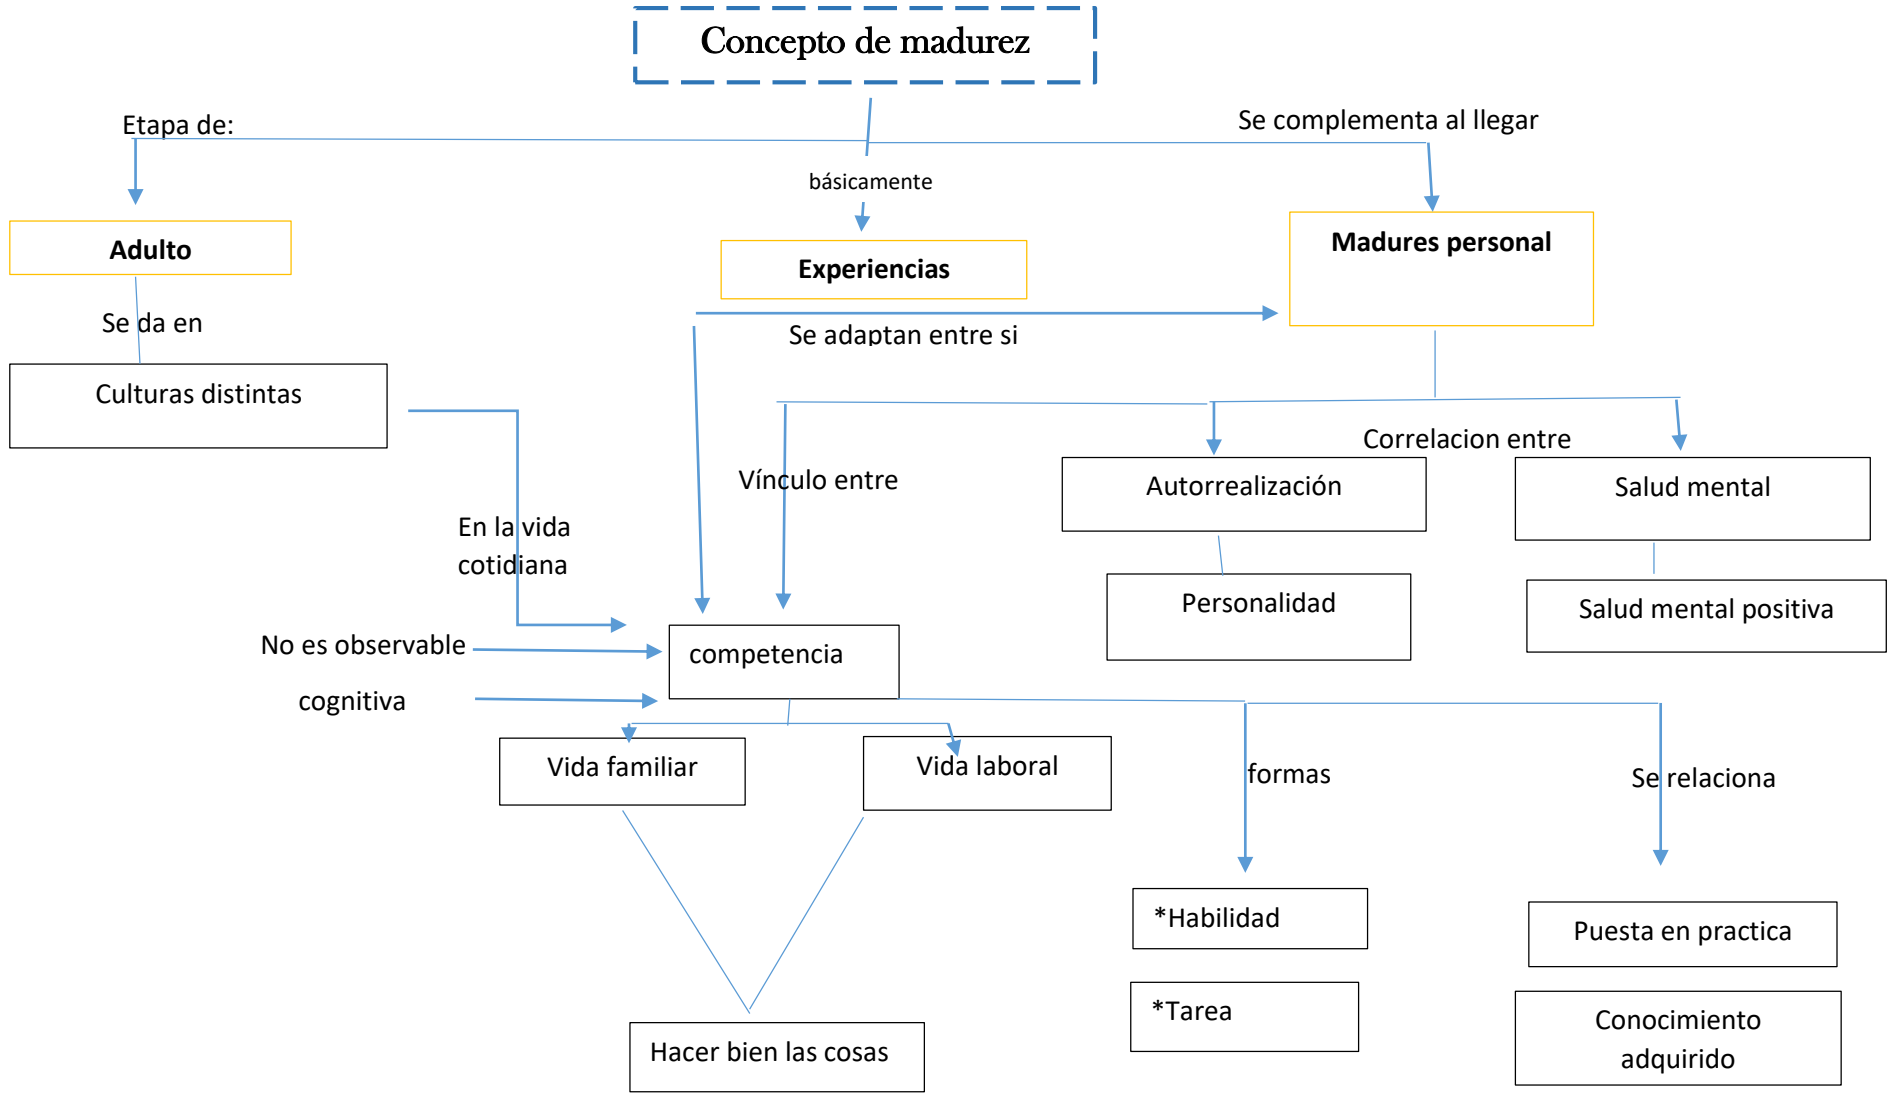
Concepto de madurez

Etapa de:

básicamente

Se complementa al llegar

Adulto

Experiencias

Madures personal

Se da en

Se adaptan entre si

Culturas distintas

Correlacion entre

Vínculo entre

Autorrealización

Salud mental

En la vida cotidiana

Personalidad

Salud mental positiva

No es observable

competencia

cognitiva

Vida familiar

Vida laboral

formas

Se relaciona

*Habilidad

Puesta en practica

*Tarea

Conocimiento adquirido

Hacer bien las cosas